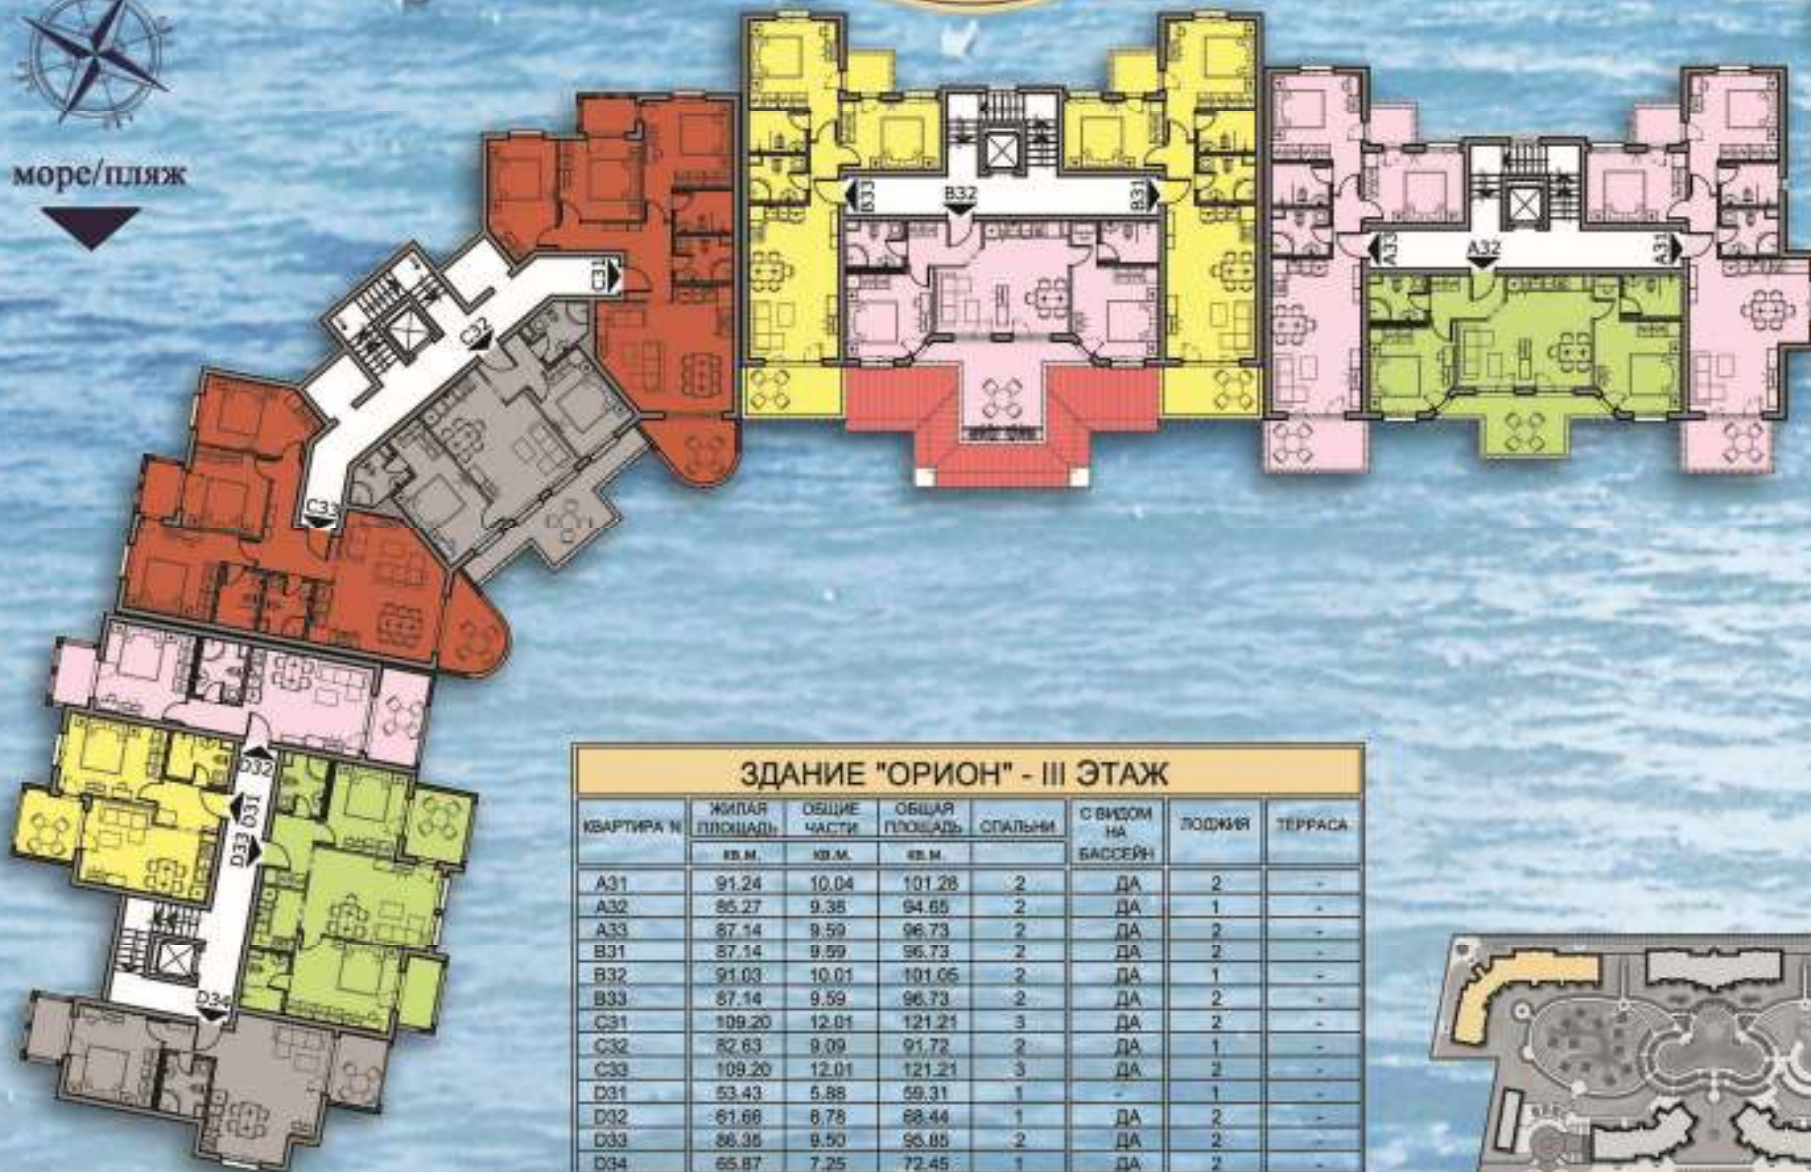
море/пляж

B33 B32 B31

A33 A32 A31

C31

C32

C33

D32

D33 D31

D34

ЗДАНИЕ "ОРИОН" - III ЭТАЖ

| КВАРТИРА № | ЖИЛАЯ ПЛОЩАДЬ | ОБЩИЕ ЧАСТИ | ОБЩАЯ ПЛОЩАДЬ | СПАЛЬНИ | С ВИДОМ НА БАССЕЙН | ЛОДЖИЯ | ТЕРРАСА |
|---|---|---|---|---|---|---|---|
| | кв.м. | кв.м. | кв.м. | | | | |
| A31 | 91.24 | 10.04 | 101.28 | 2 | ДА | 2 | - |
| A32 | 85.27 | 9.38 | 94.65 | 2 | ДА | 1 | - |
| A33 | 87.14 | 9.59 | 96.73 | 2 | ДА | 2 | - |
| B31 | 87.14 | 9.59 | 96.73 | 2 | ДА | 2 | - |
| B32 | 91.03 | 10.01 | 101.05 | 2 | ДА | 1 | - |
| B33 | 87.14 | 9.59 | 96.73 | 2 | ДА | 2 | - |
| C31 | 109.20 | 12.01 | 121.21 | 3 | ДА | 2 | - |
| C32 | 82.63 | 9.09 | 91.72 | 2 | ДА | 1 | - |
| C33 | 109.20 | 12.01 | 121.21 | 3 | ДА | 2 | - |
| D31 | 53.43 | 5.88 | 59.31 | 1 | - | 1 | - |
| D32 | 61.66 | 6.78 | 68.44 | 1 | ДА | 2 | - |
| D33 | 86.35 | 9.50 | 95.85 | 2 | ДА | 2 | - |
| D34 | 65.87 | 7.25 | 72.45 | 1 | ДА | 2 | - |